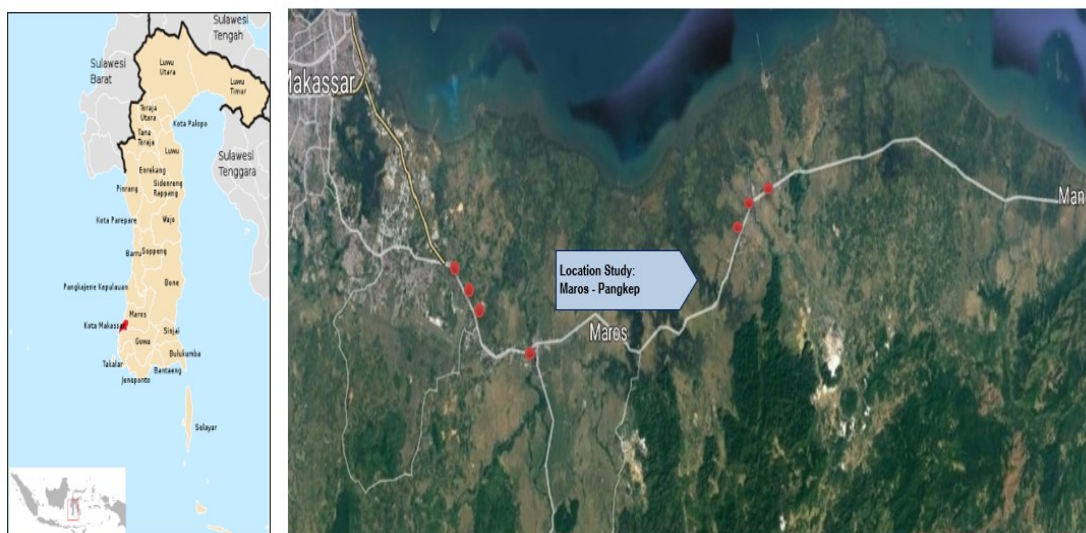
Sulawesi Tengah
Sulawesi Barat
Luwu Utara
Luwu Timur
Toraja Utara
Tana Toraja
Kota Palopo
Luwu
Enrekang
Sulawesi Tenggara
Pinrang
Sidenreng Rappang
Kota Parepare
Wajo
Barru
Soppeng
Pangkajene Kepulauan
Bone
Maros
Kota Makassar
Sinjai
Gowa
Takalar
Bulukumba
Jeneponto
Bantaeng
Selayar

Makassar
Location Study:
Maros - Pangkep
Maros
Man